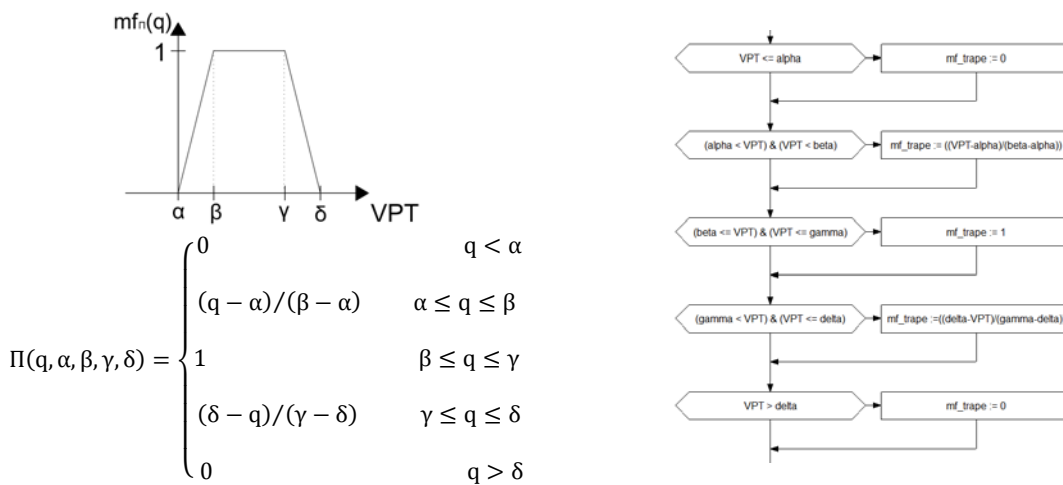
$mf_n(q)$

1

α β γ δ VPT

$\Pi(q, \alpha, \beta, \gamma, \delta) = \begin{cases} 0 & q < \alpha \\ (q - \alpha)/(\beta - \alpha) & \alpha \leq q \leq \beta \\ 1 & \beta \leq q \leq \gamma \\ (\delta - q)/(\gamma - \delta) & \gamma \leq q \leq \delta \\ 0 & q > \delta \end{cases}$

VPT <= alpha

mf_trape := 0

(alpha < VPT) & (VPT < beta)

mf_trape := ((VPT-alpha)/(beta-alpha))

(beta <= VPT) & (VPT <= gamma)

mf_trape := 1

(gamma < VPT) & (VPT <= delta)

mf_trape :=((delta-VPT)/(gamma-delta)

VPT > delta

mf_trape := 0